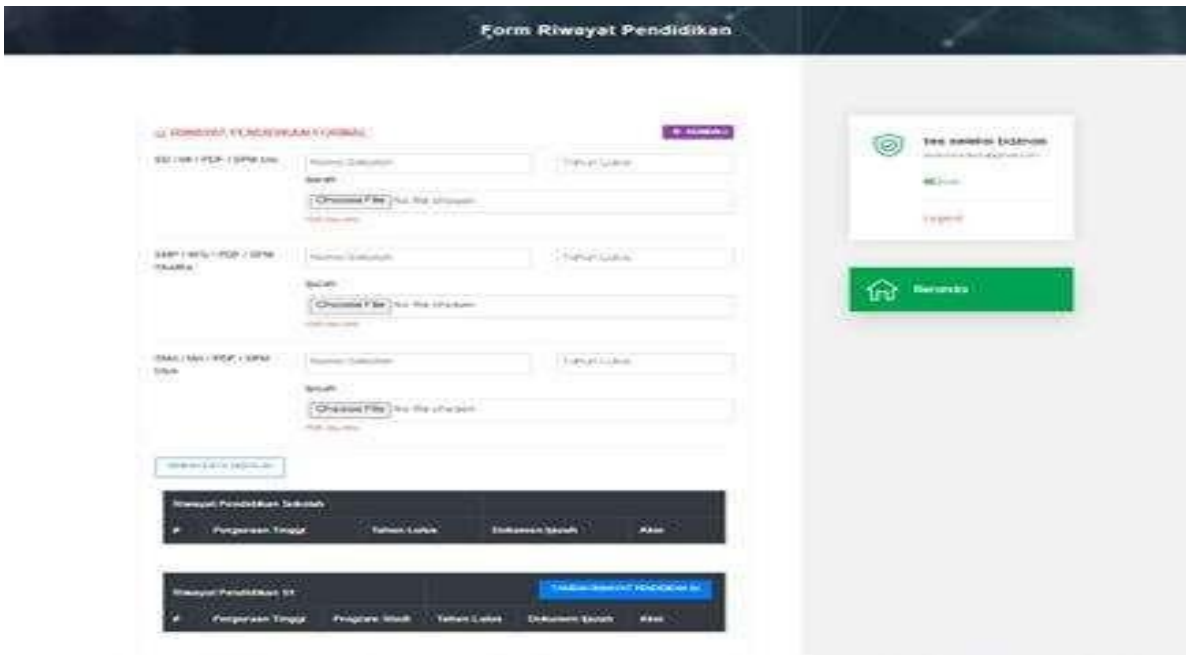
Form Riwayat Pendidikan

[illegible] RIWAYAT PENDIDIKAN FORMAL

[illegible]

SD / MI / PDF / SPM Ula

Nama Sekolah

Tahun Lulus

Ijazah

Choose File No file chosen

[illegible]

SMP / MTs / PDF / SPM Wustha

Nama Sekolah

Tahun Lulus

Ijazah

Choose File No file chosen

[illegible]

SMA / MA / PDF / SPM Ulya

Nama Sekolah

Tahun Lulus

Ijazah

Choose File No file chosen

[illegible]

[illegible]

Riwayat Pendidikan Sekolah

| # | Perguruan Tinggi | Tahun Lulus | Dokumen Ijazah | Aksi |
|---|---|---|---|---|

Riwayat Pendidikan S1

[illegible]

| # | Perguruan Tinggi | Program Studi | Tahun Lulus | Dokumen Ijazah | Aksi |
|---|---|---|---|---|---|

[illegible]

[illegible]

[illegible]

Logout

Beranda